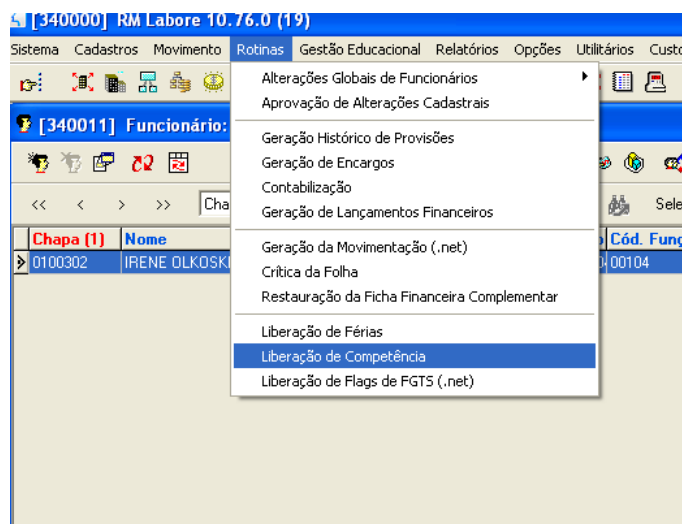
[340000] RM Labore 10.76.0 (19)

Sistema Cadastros Movimento Rotinas Gestão Educacional Relatórios Opções Utilitários Custo

[340011] Funcionário:

<< < > >> Cha

Chapa (1) Nome
0100302 IRENE OLKOSKI

Cód. Func
00104

Sele

Alterações Globais de Funcionários
Aprovação de Alterações Cadastrais

Geração Histórico de Provisões
Geração de Encargos
Contabilização
Geração de Lançamentos Financeiros

Geração da Movimentação (.net)
Crítica da Folha
Restauração da Ficha Financeira Complementar

Liberação de Férias
Liberação de Competência
Liberação de Flags de FGTS (.net)